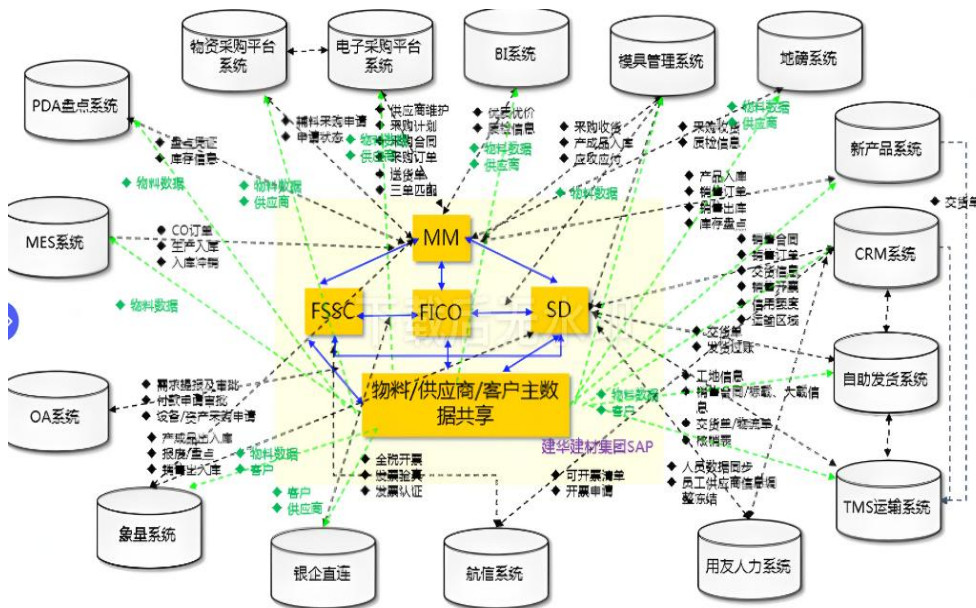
物资采购平台系统

电子采购平台系统

BI系统

模具管理系统

地磅系统

PDA盘点系统

新产品系统

MES系统

CRM系统

OA系统

自助发货系统

TMS运输系统

象星系统

银企直连

航信系统

用友人力系统

MM

FSSC

FICO

SD

物料/供应商/客户主数据共享

建华建材集团SAP

辅料采购申请
申请状态

供应商维护
采购计划
采购合同
采购订单
送货单
三单匹配

物料数据
供应商

优惠比价
质检信息

物料数据
供应商

采购收货
产成品入库
应收应付

物料数据

采购收货
质检信息

物料数据
供应商

盘点凭证
库存信息

物料数据

物料数据
供应商

产品入库
销售订单
销售出库
库存盘点

交货单

CO订单
生产入库
入库冲销

物料数据

销售合同
销售订单
交货信息
销售开票
信用额度
运输区域

交货单
发货过账

需求提报及审批
付款申请审批
设备/资产采购申请

工地信息
销售合同/物料、大载信息
交货单/物流单
应收账款

物料数据
客户

产成品出入库
报废/盘点
销售出入库

物料数据
客户

客户
供应商

金税开票
发票验真
发票认证

可开票清单
开票清单

人员数据同步
员工供应商信息调整冻结

交货单